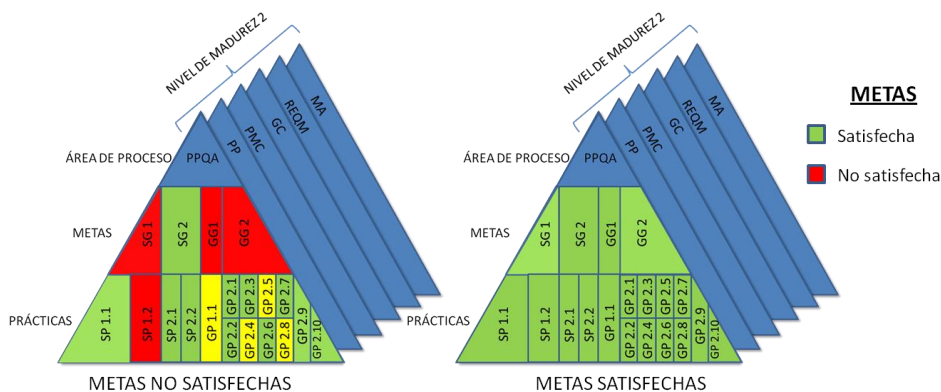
NIVEL DE MADUREZ 2

MA
REQM
GC
PMC
PP
PPQA

ÁREA DE PROCESO

METAS

SG 1
SG 2
GG1
GG 2

PRÁCTICAS

SP 1.1
SP 1.2
SP 2.1
SP 2.2
GP 1.1
GP 2.2
GP 2.4
GP 2.1
GP 2.6
GP 2.3
GP 2.8
GP 2.5
GP 2.7
GP 2.9
GP 2.10

METAS NO SATISFECHAS

NIVEL DE MADUREZ 2

MA
REQM
GC
PMC
PP
PPQA

ÁREA DE PROCESO

METAS

SG 1
SG 2
GG1
GG 2

PRÁCTICAS

SP 1.1
SP 1.2
SP 2.1
SP 2.2
GP 1.1
GP 2.2
GP 2.1
GP 2.4
GP 2.3
GP 2.6
GP 2.5
GP 2.8
GP 2.7
GP 2.9
GP 2.10

METAS SATISFECHAS

METAS

Satisfecha

No satisfecha